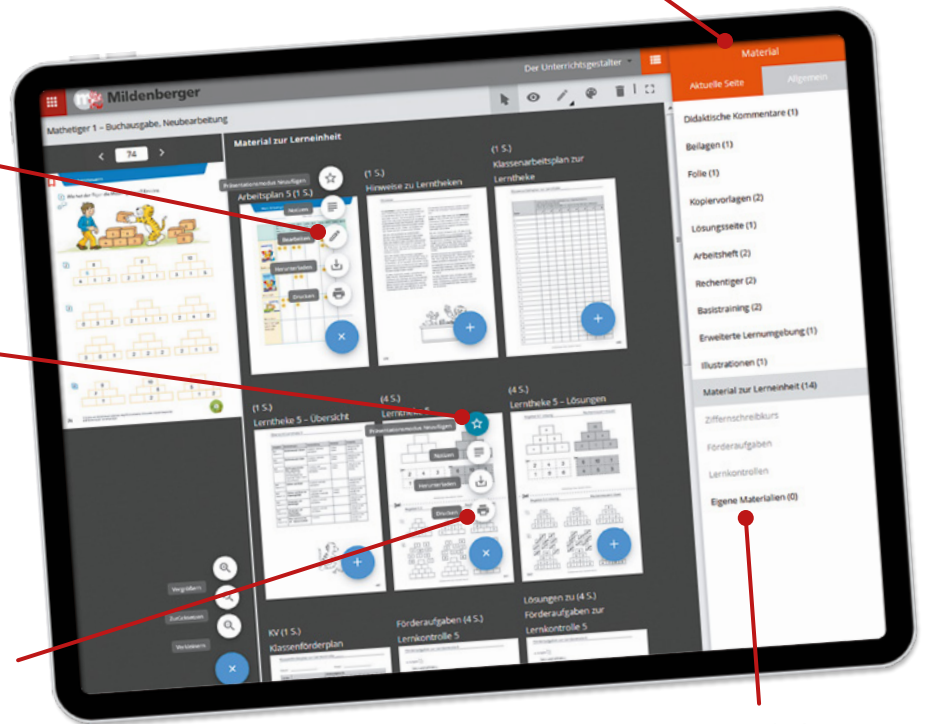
Mildenberger

Der Unterrichtsgestalter

Material

Aktuelle Seite

Allgemein

Mathetiger 1 – Buchausgabe, Neubearbeitung

74

Material zur Lerneinheit

Präsentationsmodus hinzufügen

Arbeitsplan 5 (1 S.)

Notizen

Bearbeiten

Herunterladen

Drucken

(1 S.)
Hinweise zu Lerntheken

(1 S.)
Klassenarbeitsplan zur Lerntheke

(1 S.)
Lerntheke 5 – Übersicht

(4 S.)
Lerntheke 5

Präsentationsmodus hinzufügen

Notizen

Herunterladen

Drucken

(4 S.)
Lerntheke 5 – Lösungen

Vergrößern

Zurücksetzen

Verkleinern

KV (1 S.)
Klassenförderplan

Förderaufgaben (4 S.)
Lernkontrolle 5

Lösungen zu (4 S.)
Förderaufgaben zur Lernkontrolle 5

Didaktische Kommentare (1)

Beilagen (1)

Folie (1)

Kopiervorlagen (2)

Lösungsseite (1)

Arbeitsheft (2)

Rechentiger (2)

Basistraining (2)

Erweiterte Lernumgebung (1)

Illustrationen (1)

Material zur Lerneinheit (14)

Ziffernschreibkurs

Förderaufgaben

Lernkontrollen

Eigene Materialien (0)